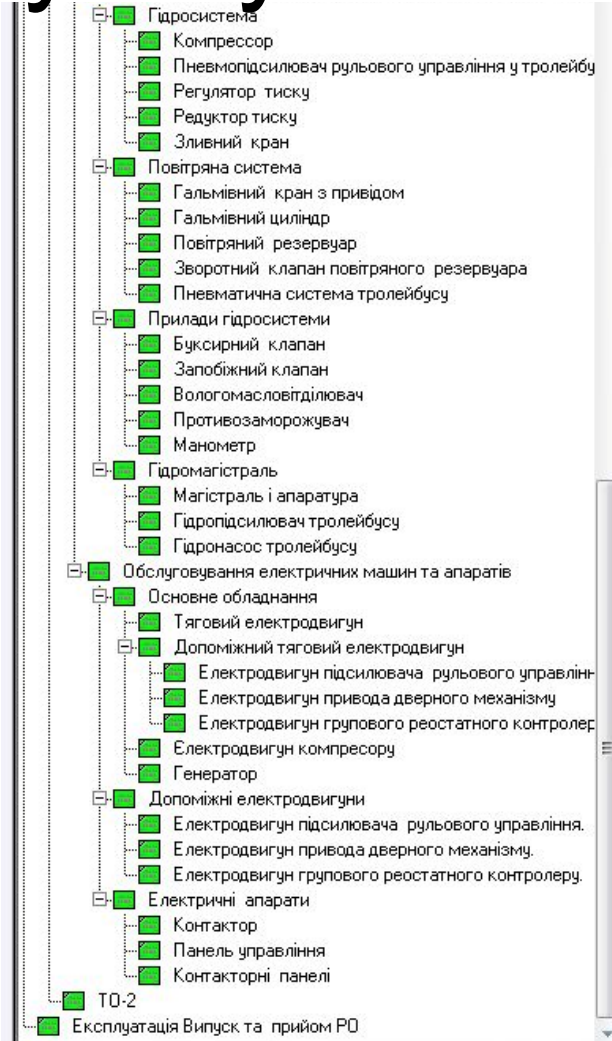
Гідросистема
Компрессор
Пневмопідсилювач рульового управління у тролейбу
Регулятор тиску
Редуктор тиску
Зливний кран
Повітряна система
Гальмівний кран з привідом
Гальмівний циліндр
Повітряний резервуар
Зворотний клапан повітряного резервуара
Пневматична система тролейбусу
Прилади гідросистеми
Буксирний клапан
Запобіжний клапан
Вологомасловідділювач
Противозаморожувач
Манометр
Гідромагістраль
Магістраль і апаратура
Гідропідсилювач тролейбусу
Гідронасос тролейбусу
Обслуговування електричних машин та апаратів
Основне обладнання
Тяговий електродвигун
Допоміжний тяговий електродвигун
Електродвигун підсилювача рульового управлін
Електродвигун привода дверного механізму
Електродвигун групового реостатного контролер
Електродвигун компресору
Генератор
Допоміжні електродвигуни
Електродвигун підсилювача рульового управління.
Електродвигун привода дверного механізму.
Електродвигун групового реостатного контролеру.
Електричні апарати
Контактор
Панель управління
Контакторні панелі
ТО-2
Експлуатація Випуск та прийом РО